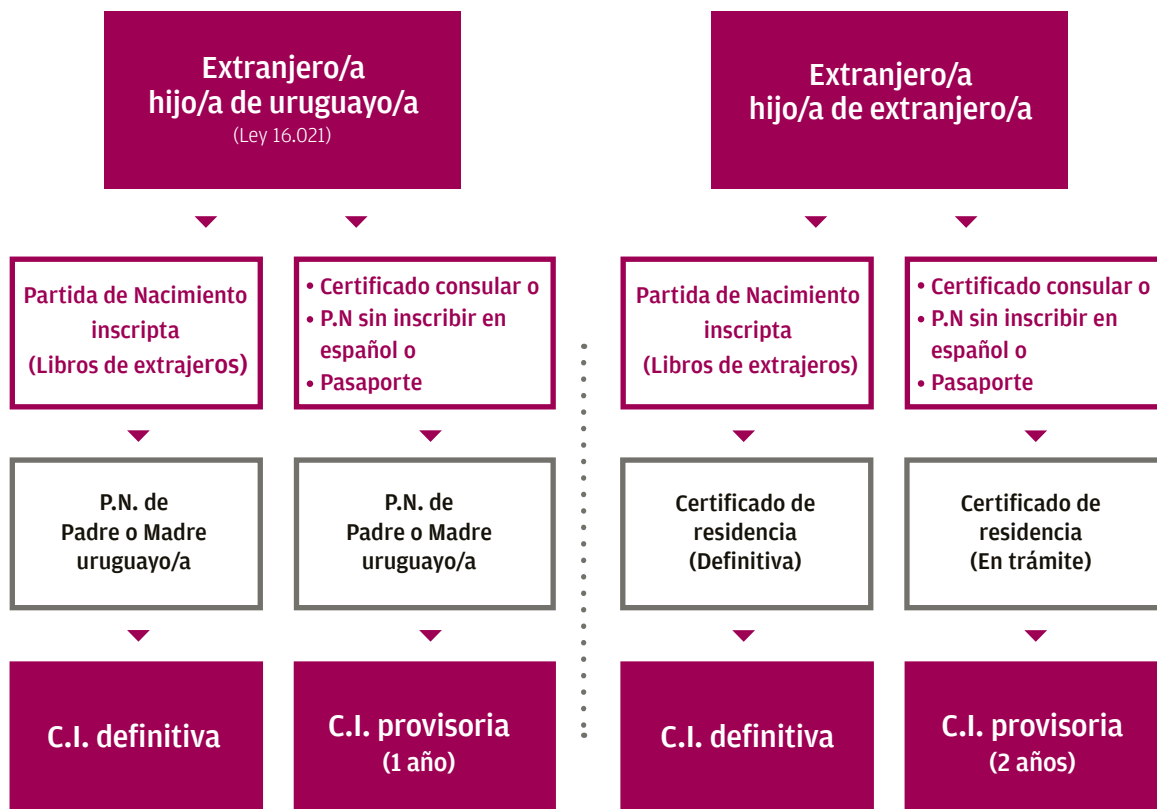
Extranjero/a
hijo/a de uruguayo/a
(Ley 16.021)

Partida de Nacimiento inscripta (Libros de extrajeros)

• Certificado consular o
• P.N sin inscribir en español o
• Pasaporte

P.N. de Padre o Madre uruguayo/a

P.N. de Padre o Madre uruguayo/a

C.I. definitiva

C.I. provisoria (1 año)

Extranjero/a
hijo/a de extranjero/a

Partida de Nacimiento inscripta (Libros de extrajeros)

• Certificado consular o
• P.N sin inscribir en español o
• Pasaporte

Certificado de residencia (Definitiva)

Certificado de residencia (En trámite)

C.I. definitiva

C.I. provisoria (2 años)